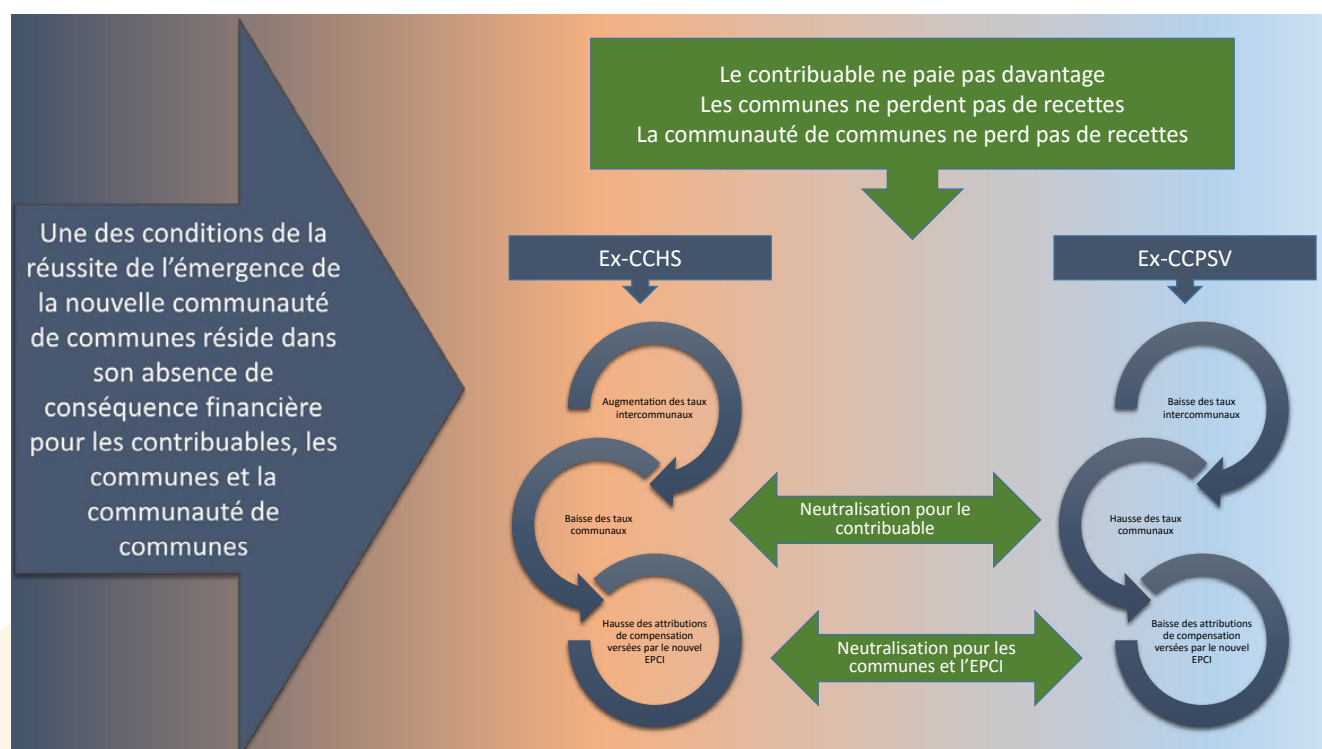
Une des conditions de la réussite de l'émergence de la nouvelle communauté de communes réside dans son absence de conséquence financière pour les contribuables, les communes et la communauté de communes

Le contribuable ne paie pas davantage
Les communes ne perdent pas de recettes
La communauté de communes ne perd pas de recettes

Ex-CCHS

Augmentation des taux intercommunaux

Baisse des taux communaux

Hausse des attributions de compensation versées par le nouvel EPCI

Neutralisation pour le contribuable

Neutralisation pour les communes et l'EPCI

Ex-CCPSV

Baisse des taux intercommunaux

Hausse des taux communaux

Baisse des attributions de compensation versées par le nouvel EPCI